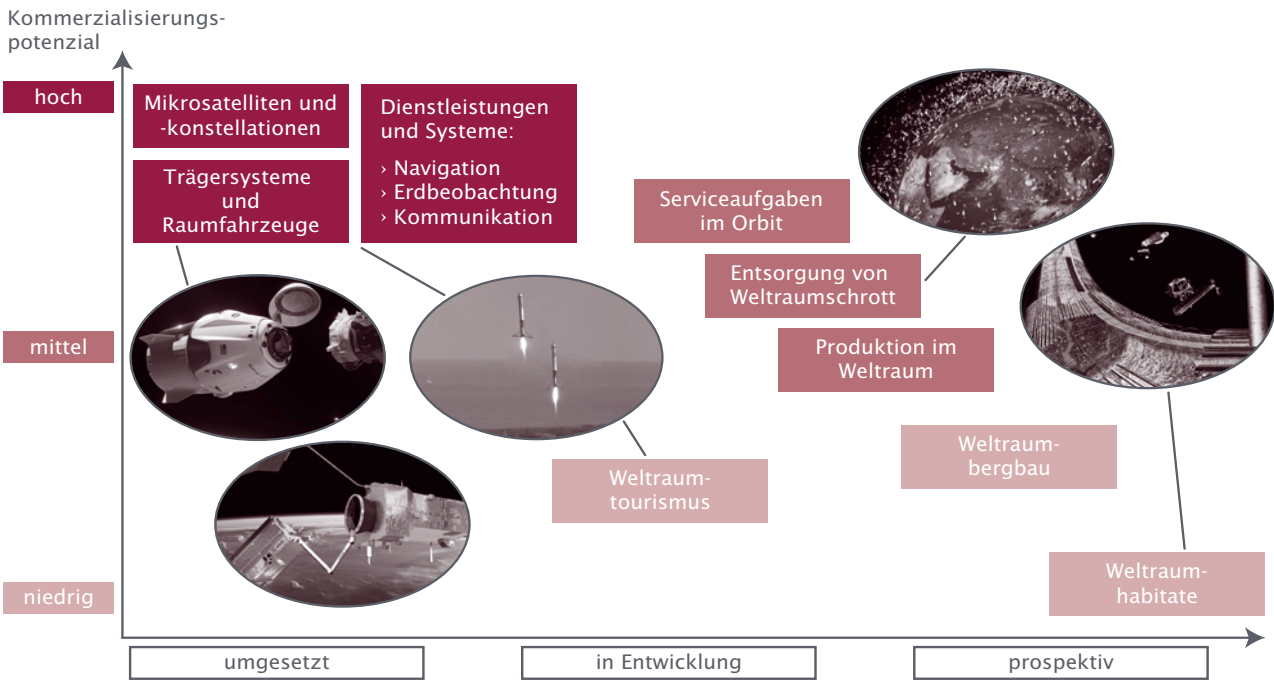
Kommerzialisierungspotenzial

hoch

mittel

niedrig

Mikrosatelliten und -konstellationen

Trägersysteme und Raumfahrzeuge

Dienstleistungen und Systeme:
› Navigation
› Erdbeobachtung
› Kommunikation

Serviceaufgaben im Orbit

Entsorgung von Weltraumschrott

Produktion im Weltraum

Weltraumtourismus

Weltraumbergbau

Weltraumhabitate

umgesetzt

in Entwicklung

prospektiv